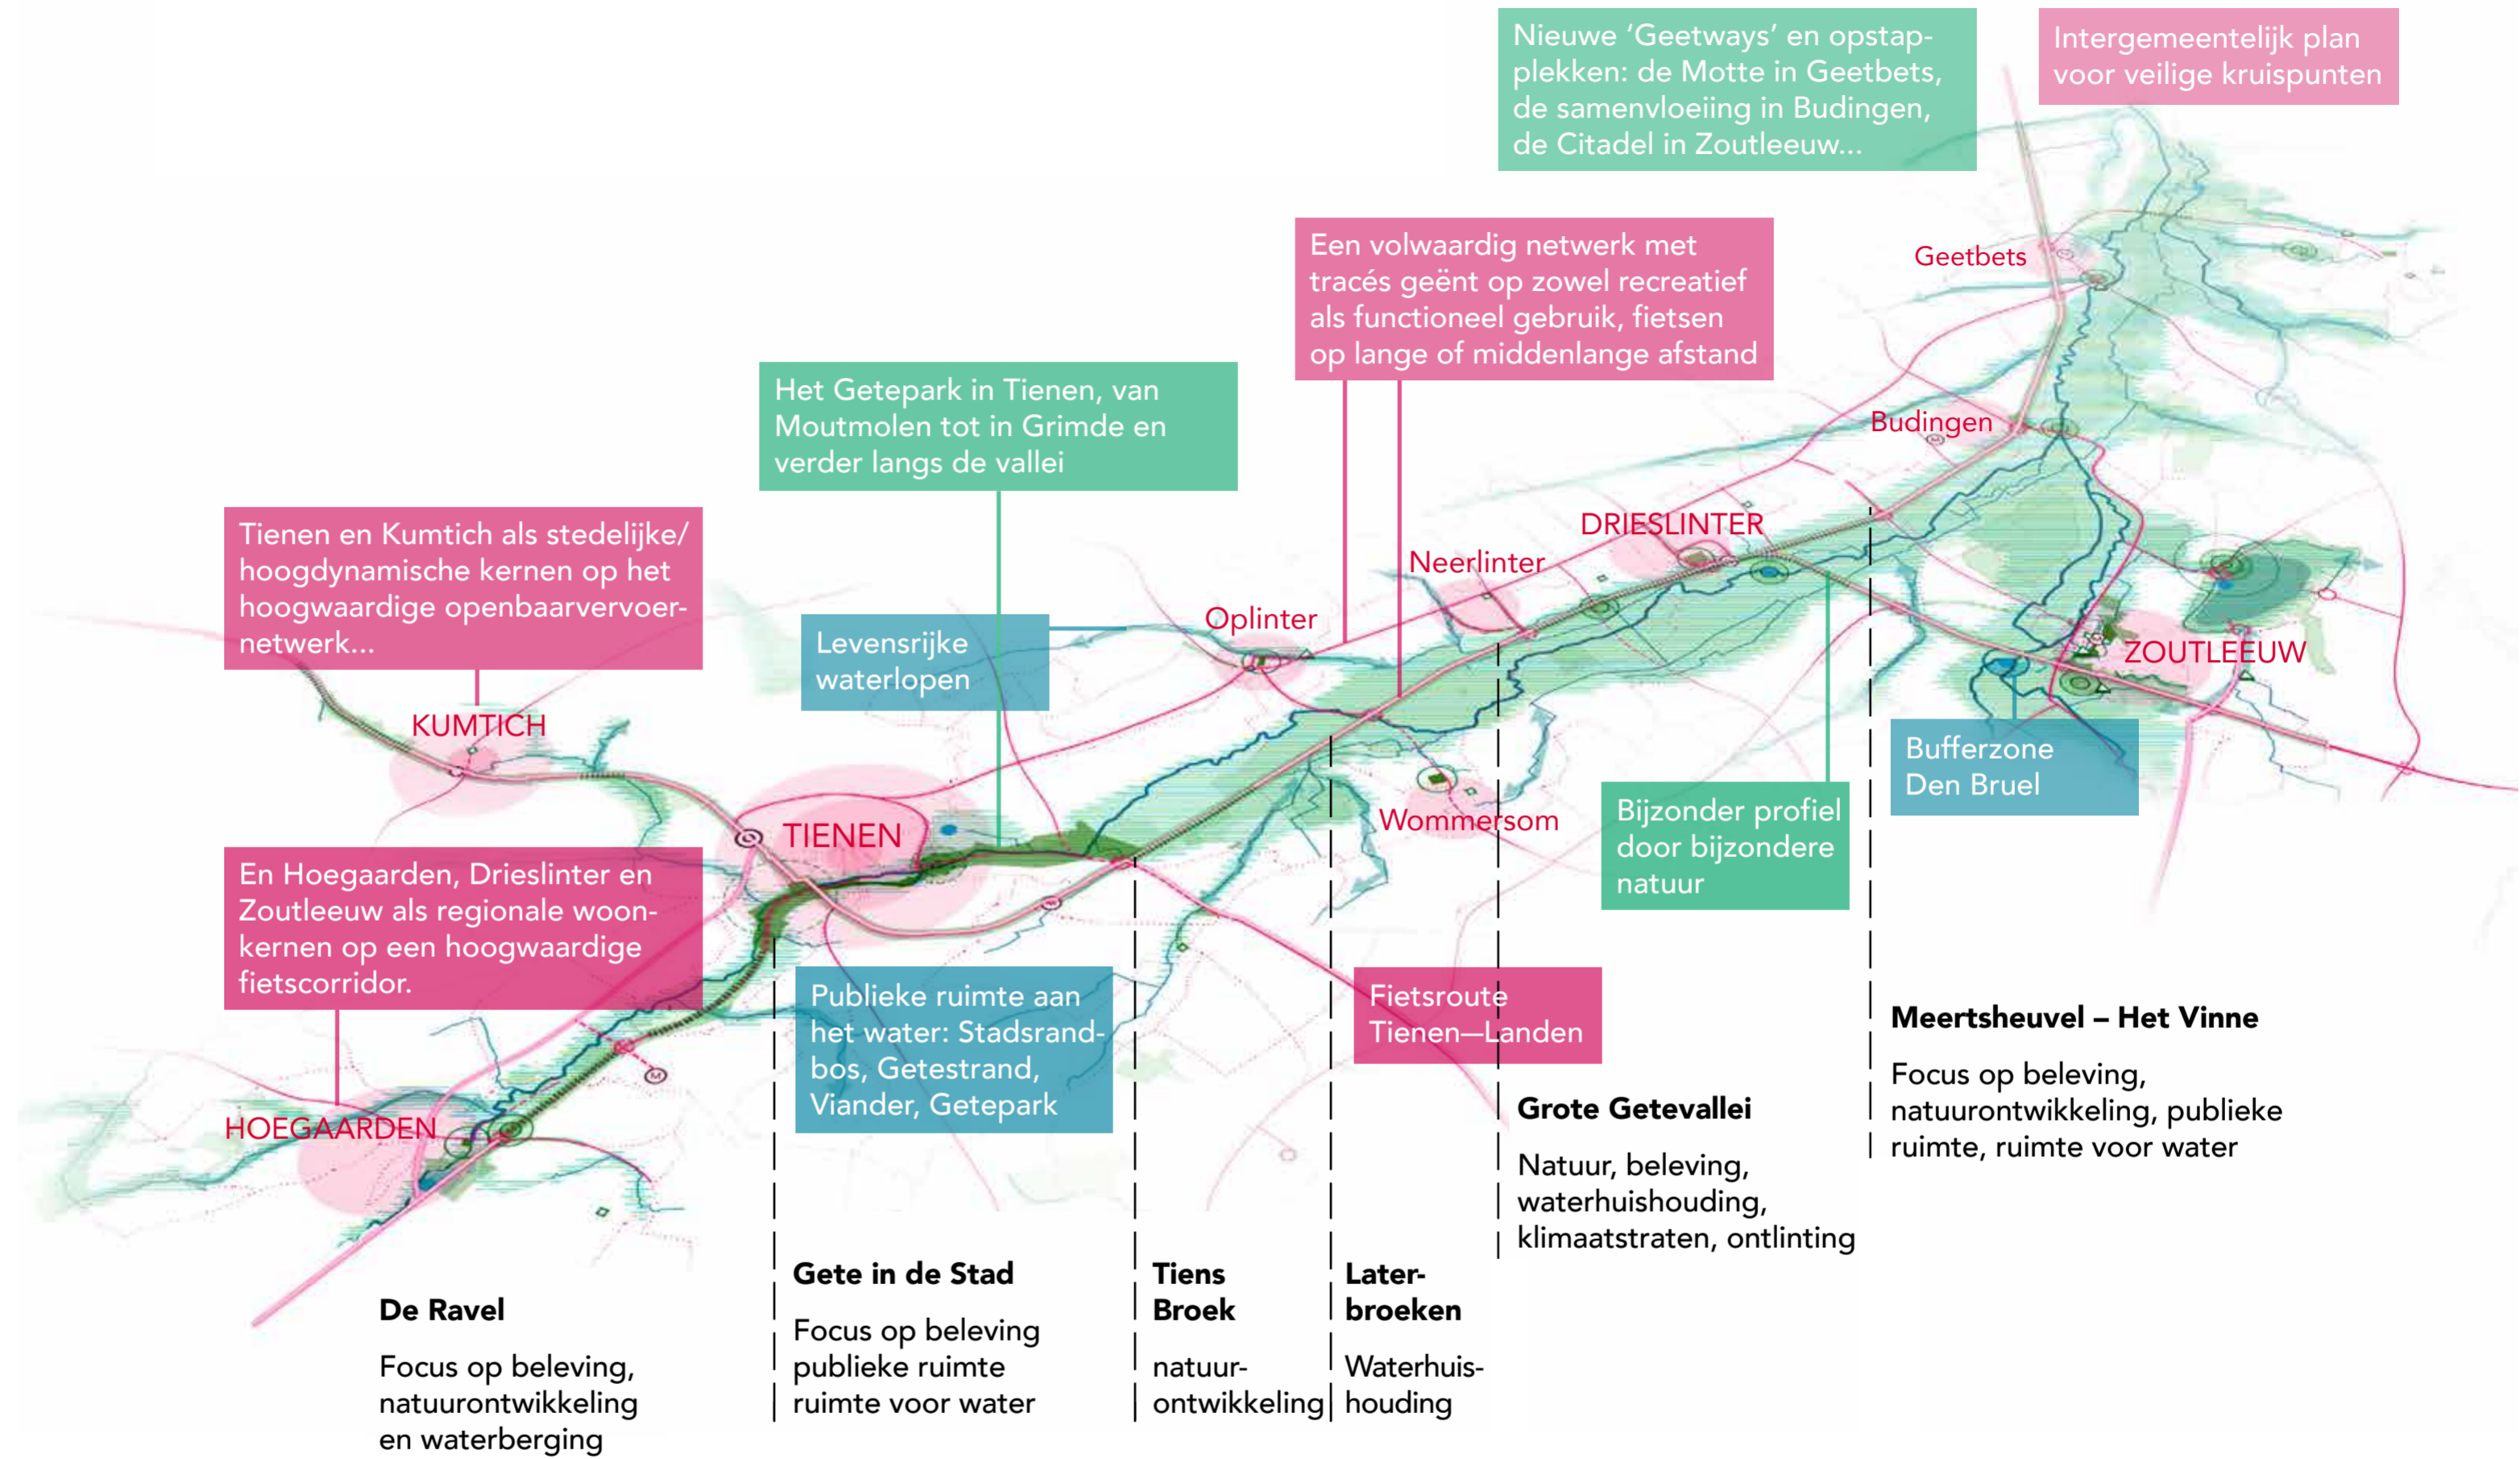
Nieuwe 'Geetways' en opstapplekken: de Motte in Geetbets, de samenvloeiing in Budingen, de Citadel in Zoutleeuw...

Intergemeentelijk plan voor veilige kruispunten

Een volwaardig netwerk met tracés geënt op zowel recreatief als functioneel gebruik, fietsen op lange of middenlange afstand

Geetbets

Budingen

Het Getepark in Tienen, van Moutmolen tot in Grimde en verder langs de vallei

Tienen en Kumtich als stedelijke/hoogdynamische kernen op het hoogwaardige openbaarvervoernetwerk...

DRIESLINTER

Neerlinter

Oplinter

Levensrijke waterlopen

ZOUTLEEUW

KUMTICH

Bufferzone Den Bruel

TIENEN

Wommersom

Bijzonder profiel door bijzondere natuur

En Hoegaarden, Drieslinter en Zoutleeuw als regionale woonkernen op een hoogwaardige fietscorridor.

Publieke ruimte aan het water: Stadsrandbos, Getestrand, Viander, Getepark

Fietsroute Tienen—Landen

Meertsheuvel – Het Vinne

Focus op beleving, natuurontwikkeling, publieke ruimte, ruimte voor water

HOEGAARDEN

Grote Getevallei

Natuur, beleving, waterhuishouding, klimaatstraten, ontlinting

Gete in de Stad

Focus op beleving publieke ruimte ruimte voor water

Tiens Broek

natuurontwikkeling

Laterbroeken

Waterhuishouding

De Ravel

Focus op beleving, natuurontwikkeling en waterberging